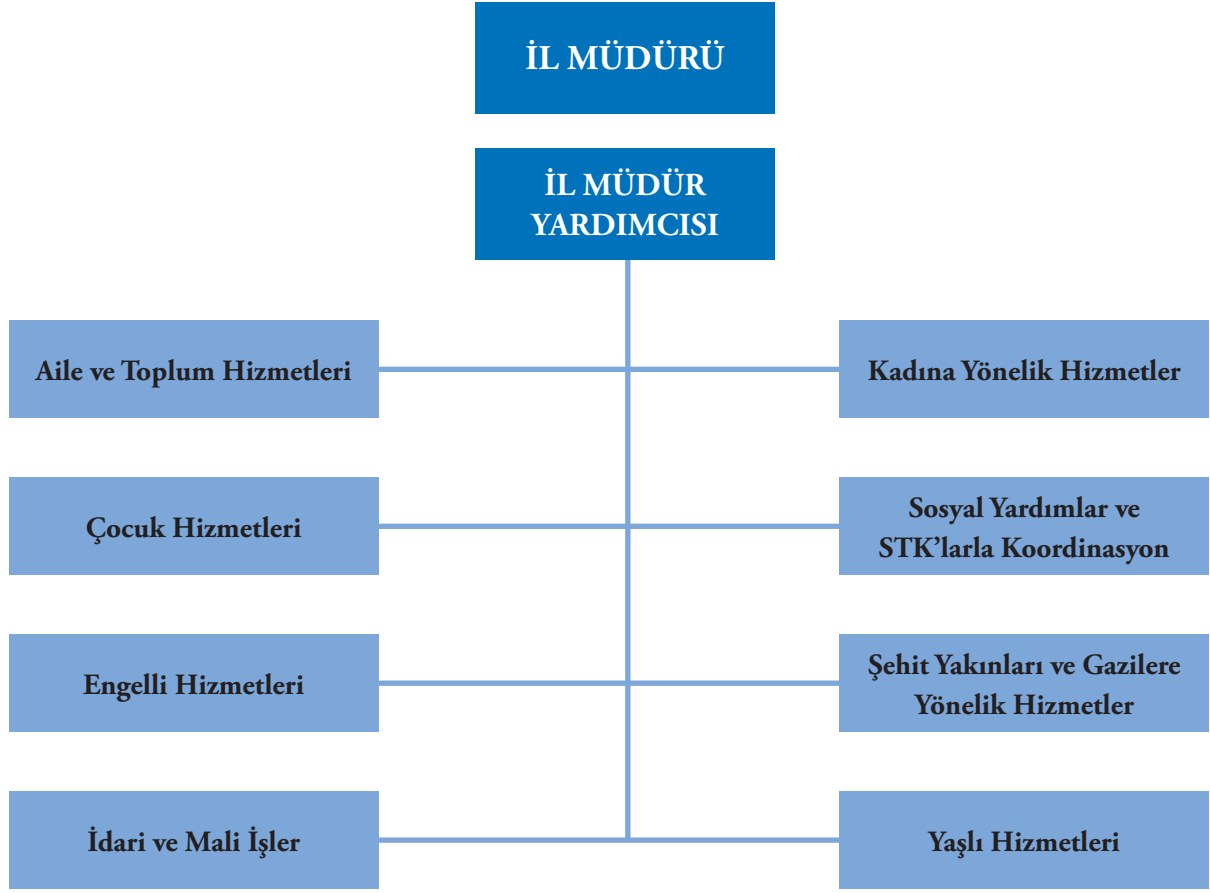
İL MÜDÜRÜ

İL MÜDÜR YARDIMCISI

Aile ve Toplum Hizmetleri

Kadına Yönelik Hizmetler

Çocuk Hizmetleri

Sosyal Yardımlar ve STK'larla Koordinasyon

Engelli Hizmetleri

Şehit Yakınları ve Gazilere Yönelik Hizmetler

İdari ve Mali İşler

Yaşlı Hizmetleri